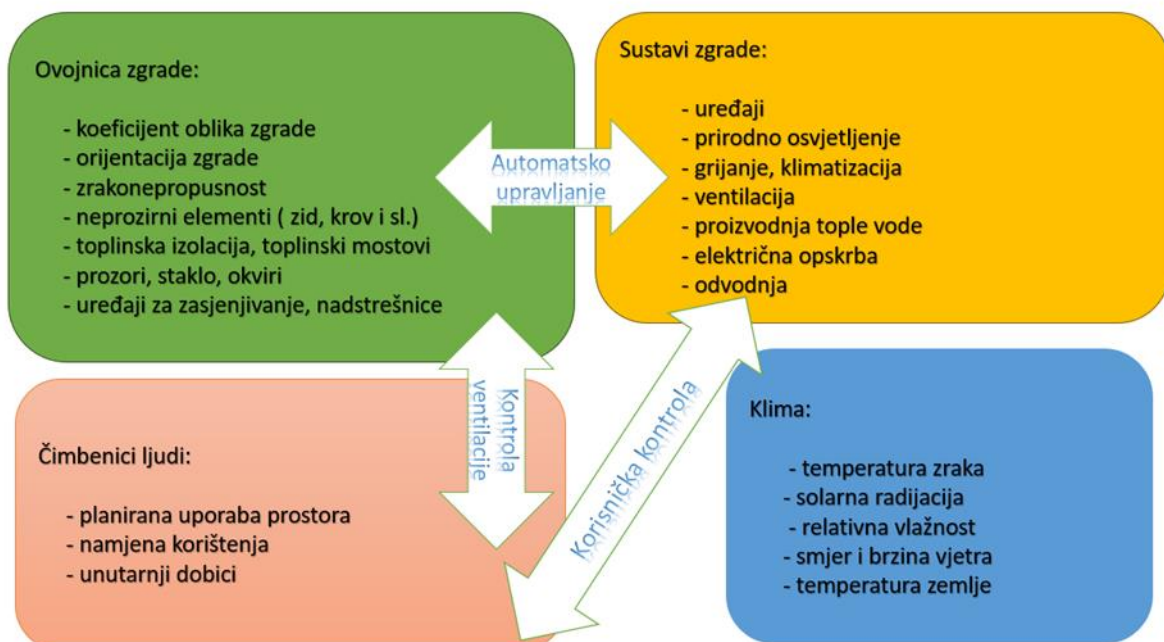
Ovojnica zgrade:

- koeficijent oblika zgrade
- orijentacija zgrade
- zrakonepropusnost
- neprozirni elementi ( zid, krov i sl.)
- toplinska izolacija, toplinski mostovi
- prozori, staklo, okviri
- uređaji za zasjenjivanje, nadstrešnice

Automatsko upravljanje

Sustavi zgrade:

- uređaji
- prirodno osvjetljenje
- grijanje, klimatizacija
- ventilacija
- proizvodnja tople vode
- električna opskrba
- odvodnja

Kontrola ventilacije

Korisnička kontrola

Čimbenici ljudi:

- planirana uporaba prostora
- namjena korištenja
- unutarnji dobici

Klima:

- temperatura zraka
- solarna radijacija
- relativna vlažnost
- smjer i brzina vjetra
- temperatura zemlje